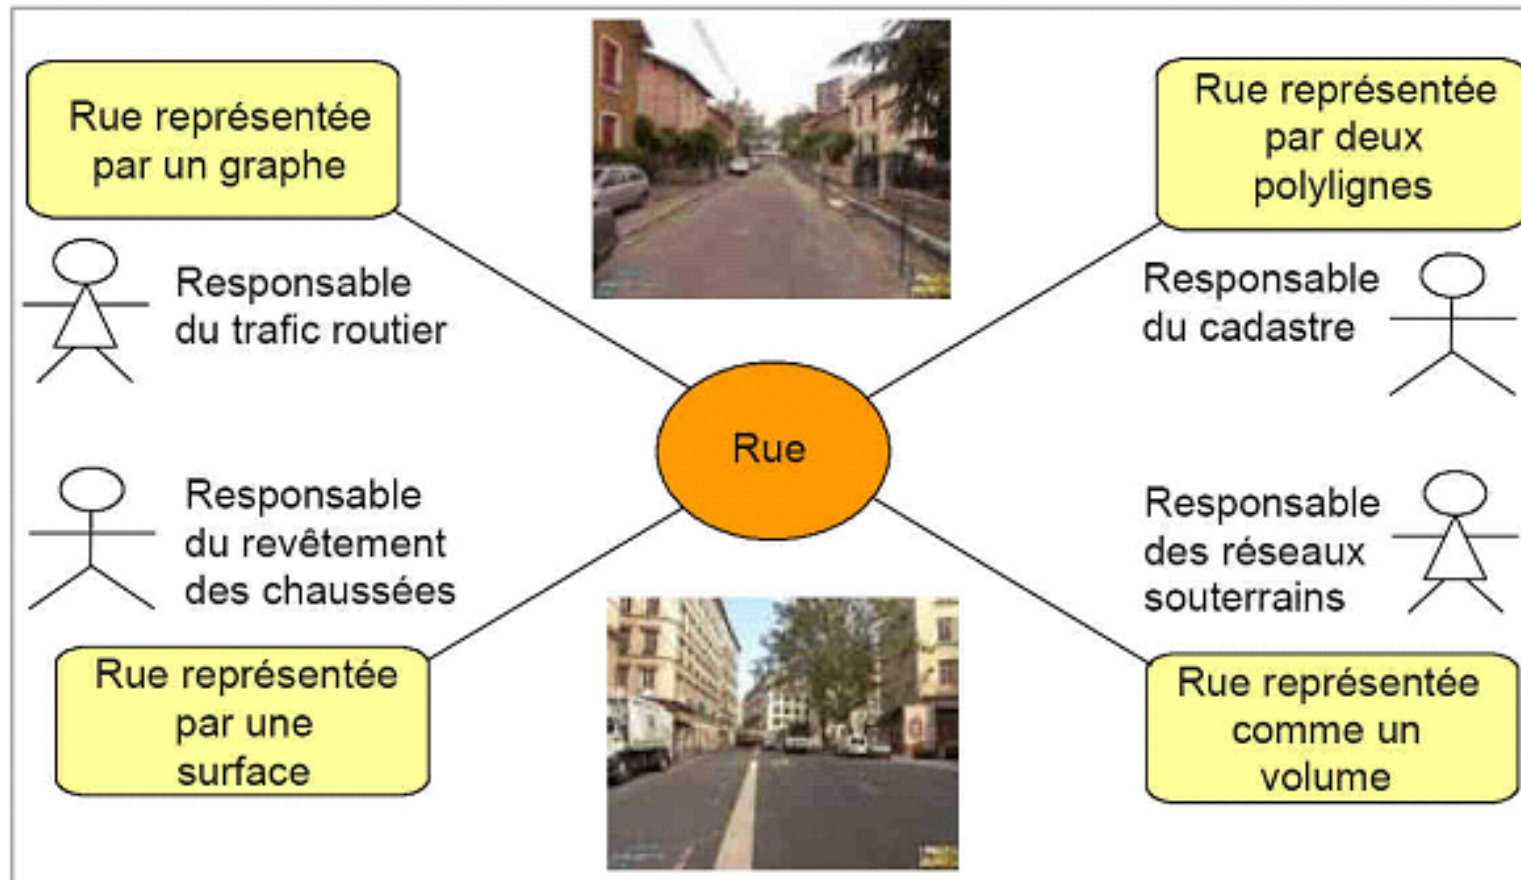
Rue représentée par un graphe

Responsable du trafic routier

Rue représentée par deux polylignes

Responsable du cadastre

Rue

Responsable du revêtement des chaussées

Responsable des réseaux souterrains

Rue représentée par une surface

Rue représentée comme un volume